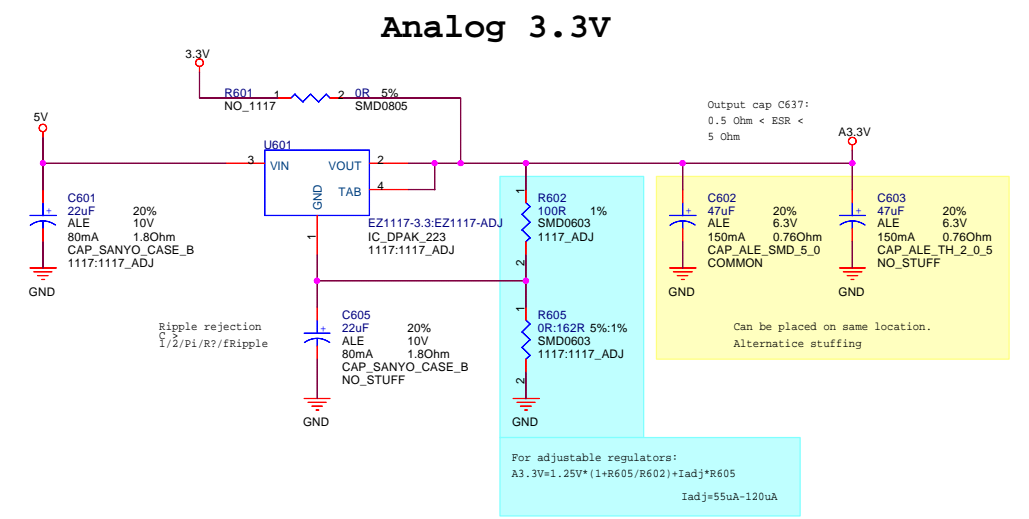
Analog 3.3V

3.3V

R601 1 2 0R 5%
NO_1117 SMD0805

5V

U601
3 VIN VOUT 2
GND
TAB 4
1

Output cap C637:
0.5 Ohm < ESR <
5 Ohm

A3.3V

C601
22uF 20%
ALE 10V
80mA 1.8Ohm
CAP_SANYO_CASE_B
1117:1117_ADJ

GND

EZ1117-3.3:EZ1117-ADJ
IC_DPAK_223
1117:1117_ADJ

1
R602
100R 1%
SMD0603
1117_ADJ
2

1
R605
0R:162R 5%:1%
SMD0603
1117:1117_ADJ
2

GND

C602
47uF 20%
ALE 6.3V
150mA 0.76Ohm
CAP_ALE_SMD_5_0
COMMON

GND

C603
47uF 20%
ALE 6.3V
150mA 0.76Ohm
CAP_ALE_TH_2_0_5
NO_STUFF

GND

Can be placed on same location.
Alternatice stuffing

Ripple rejection
C >
1/2/Pi/R?/fRipple

C605
22uF 20%
ALE 10V
80mA 1.8Ohm
CAP_SANYO_CASE_B
NO_STUFF

GND

For adjustable regulators:
A3.3V=1.25V*(1+R605/R602)+Iadj*R605

Iadj=55uA-120uA